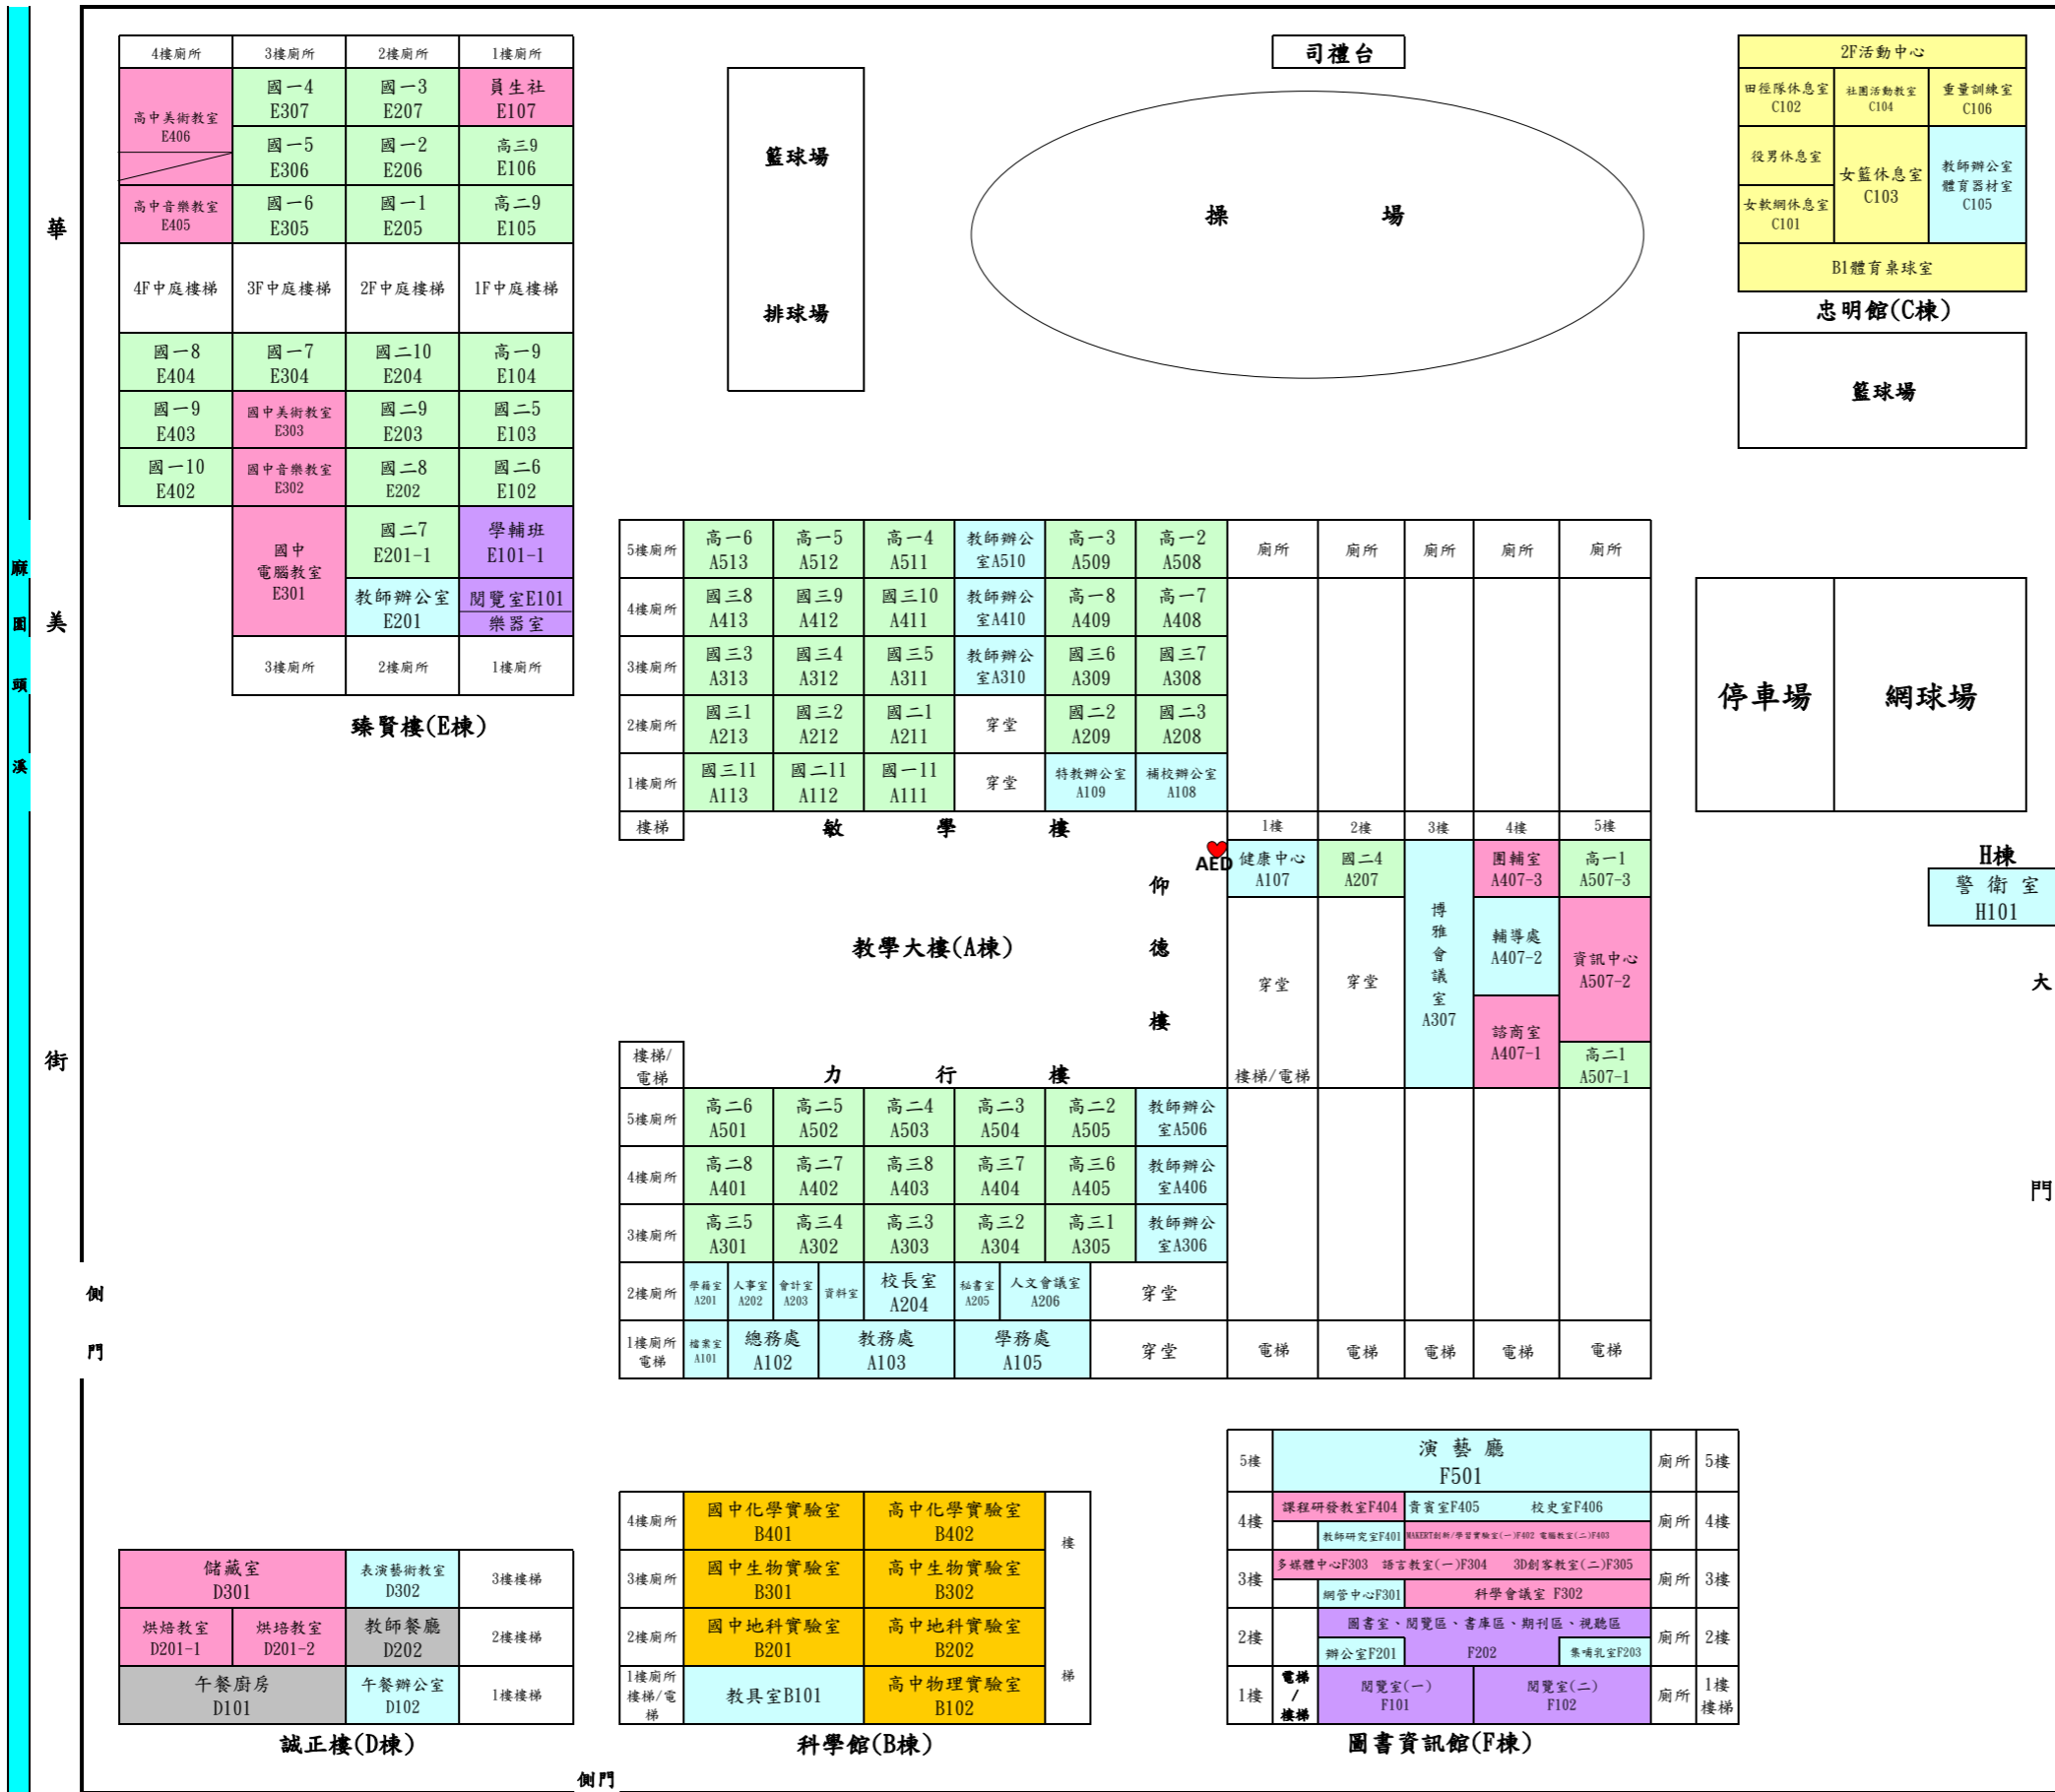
華

美

街

麻
園
頭
溪

側
門

4樓廁所 | 3樓廁所 | 2樓廁所 | 1樓廁所

| 4樓廁所 | 3樓廁所 | 2樓廁所 | 1樓廁所 |
|---|---|---|---|
| 高中美術教室 E406 | 國一4 E307 | 國一3 E207 | 員生社 E107 |
| | 國一5 E306 | 國一2 E206 | 高三9 E106 |
| 高中音樂教室 E405 | 國一6 E305 | 國一1 E205 | 高二9 E105 |
| 4F中庭樓梯 | 3F中庭樓梯 | 2F中庭樓梯 | 1F中庭樓梯 |
| 國一8 E404 | 國一7 E304 | 國二10 E204 | 高一9 E104 |
| 國一9 E403 | 國中美術教室 E303 | 國二9 E203 | 國二5 E103 |
| 國一10 E402 | 國中音樂教室 E302 | 國二8 E202 | 國二6 E102 |
| | 國中電腦教室 E301 | 國二7 E201-1 | 學輔班 E101-1 |
| | | 教師辦公室 E201 | 閱覽室E101 樂器室 |
| | 3樓廁所 | 2樓廁所 | 1樓廁所 |

臻賢樓(E棟)

籃球場

排球場

司禮台

操 場

2F活動中心
田徑隊休息室 C102
社團活動教室 C104
重量訓練室 C106
役男休息室
女籃休息室 C103
教師辦公室 體育器材室 C105
女教網休息室 C101
B1體育桌球室
忠明館(C棟)

籃球場

停車場
網球場

H棟
警衛室 H101

大
門

| 5樓廁所 | 高一6 A513 | 高一5 A512 | 高一4 A511 | 教師辦公室A510 | 高一3 A509 | 高一2 A508 | 廁所 | 廁所 | 廁所 | 廁所 | 廁所 |
|---|---|---|---|---|---|---|---|---|---|---|---|
| 4樓廁所 | 國三8 A413 | 國三9 A412 | 國三10 A411 | 教師辦公室A410 | 高一8 A409 | 高一7 A408 | | | | | |
| 3樓廁所 | 國三3 A313 | 國三4 A312 | 國三5 A311 | 教師辦公室A310 | 國三6 A309 | 國三7 A308 | | | | | |
| 2樓廁所 | 國三1 A213 | 國三2 A212 | 國二1 A211 | 穿堂 | 國一2 A209 | 國二3 A208 | | | | | |
| 1樓廁所 | 國三11 A113 | 國二11 A112 | 國一11 A111 | 穿堂 | 特教辦公室 A109 | 補校辦公室 A108 | | | | | |
| 樓梯 | 敏 | 學 | 樓 | | | | 1樓 | 2樓 | 3樓 | 4樓 | 5樓 |

AED
健康中心 A107
國二4 A207
博雅會議室 A307
團輔室 A407-3
高一1 A507-3
輔導處 A407-2
資訊中心 A507-2
穿堂
穿堂
諮商室 A407-1
高二1 A507-1
樓梯/電梯

仰
德
樓

教學大樓(A棟)

| 樓梯/電梯 | 力 | | 行 | | 樓 | |
|---|---|---|---|---|---|---|
| 5樓廁所 | 高二6 A501 | 高二5 A502 | 高二4 A503 | 高二3 A504 | 高二2 A505 | 教師辦公室A506 |
| 4樓廁所 | 高二8 A401 | 高二7 A402 | 高三8 A403 | 高三7 A404 | 高三6 A405 | 教師辦公室A406 |
| 3樓廁所 | 高三5 A301 | 高三4 A302 | 高三3 A303 | 高三2 A304 | 高三1 A305 | 教師辦公室A306 |

2樓廁所 | 學籍室 A201 | 人事室 A202 | 會計室 A203 | 資料室 | 校長室 A204 | 秘書室 A205 | 人文會議室 A206 | 穿堂
1樓廁所 電梯 | 檔案室 A101 | 總務處 A102 | 教務處 A103 | 學務處 A105 | 穿堂 | 電梯 | 電梯 | 電梯 | 電梯 | 電梯

| 儲藏室 D301 | | 表演藝術教室 D302 | 3樓樓梯 |
|---|---|---|---|
| 烘焙教室 D201-1 | 烘焙教室 D201-2 | 教師餐廳 D202 | 2樓樓梯 |
| 午餐廚房 D101 | | 午餐辦公室 D102 | 1樓樓梯 |

誠正樓(D棟)

側門

| 4樓廁所 | 國中化學實驗室 B401 | 高中化學實驗室 B402 | 樓 |
|---|---|---|---|
| 3樓廁所 | 國中生物實驗室 B301 | 高中生物實驗室 B302 | |
| 2樓廁所 | 國中地科實驗室 B201 | 高中地科實驗室 B202 | |
| 1樓廁所 樓梯/電梯 | 教具室B101 | 高中物理實驗室 B102 | 梯 |

科學館(B棟)

| 5樓 | 演藝廳 F501 | 廁所 | 5樓 |
|---|---|---|---|
| 4樓 | 課程研發教室F404 貴賓室F405 校史室F406 教師研究室F401 MAKERT創新/學習實驗室(一)F402 電腦教室(二)F403 | 廁所 | 4樓 |
| 3樓 | 多媒體中心F303 語言教室(一)F304 3D創客教室(二)F305 網管中心F301 科學會議室 F302 | 廁所 | 3樓 |
| 2樓 | 圖書室、閱覽區、書庫區、期刊區、視聽區 辦公室F201 F202 集哺乳室F203 | 廁所 | 2樓 |
| 1樓 | 電梯/樓梯 閱覽室(一) F101 閱覽室(二) F102 | 廁所 | 1樓樓梯 |

圖書資訊館(F棟)